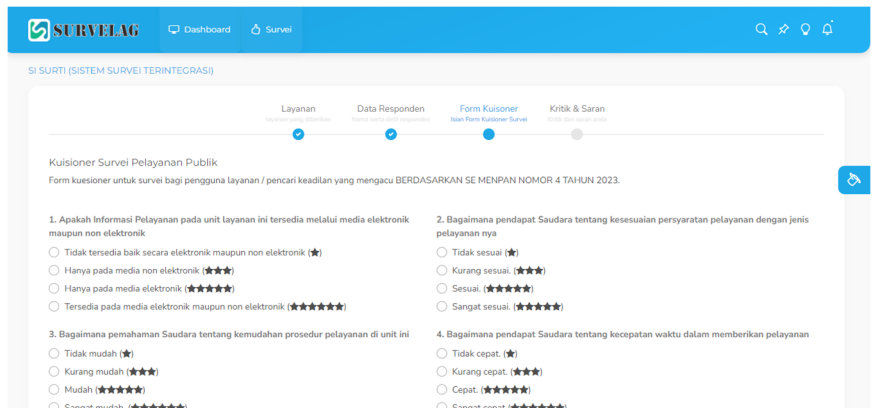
SURVELAG
Dashboard
Survei

SI SURTI (SISTEM SURVEI TERINTEGRASI)

Layanan
Layanan yang diberikan
Data Responden
Nama serta data responden
Form Kuisoner
Isian Form Kuisioner Survei
Kritik & Saran
Kritik dan saran anda

Kuisioner Survei Pelayanan Publik

Form kuesioner untuk survei bagi pengguna layanan / pencari keadilan yang mengacu BERDASARKAN SE MENPAN NOMOR 4 TAHUN 2023.

1. Apakah Informasi Pelayanan pada unit layanan ini tersedia melalui media elektronik maupun non elektronik
Tidak tersedia baik secara elektronik maupun non elektronik (★)
Hanya pada media non elektronik (★★★)
Hanya pada media elektronik (★★★★★)
Tersedia pada media elektronik maupun non elektronik (★★★★★★★)

2. Bagaimana pendapat Saudara tentang kesesuaian persyaratan pelayanan dengan jenis pelayanan nya
Tidak sesuai (★)
Kurang sesuai. (★★★)
Sesuai. (★★★★★)
Sangat sesuai. (★★★★★★)

3. Bagaimana pemahaman Saudara tentang kemudahan prosedur pelayanan di unit ini
Tidak mudah (★)
Kurang mudah (★★★)
Mudah (★★★★★)
Sangat mudah. ([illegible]

4. Bagaimana pendapat Saudara tentang kecepatan waktu dalam memberikan pelayanan
Tidak cepat. (★)
Kurang cepat. (★★★)
Cepat. (★★★★★)
Sangat cepat. ([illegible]